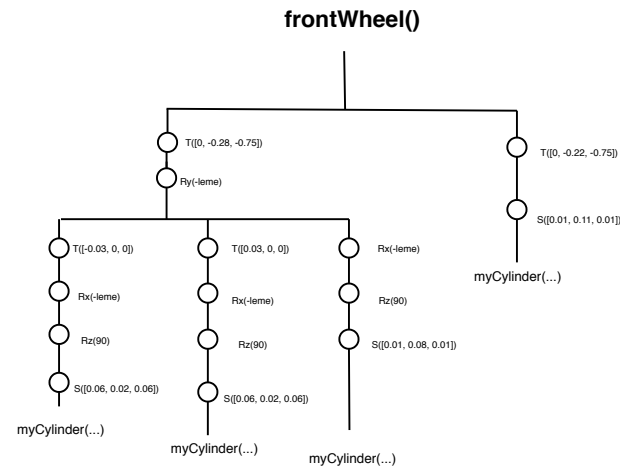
frontWheel()

T([0, -0.28, -0.75])

Ry(-leme)

T([-0.03, 0, 0])

Rx(-leme)

Rz(90)

S([0.06, 0.02, 0.06])

myCylinder(...)

T([0.03, 0, 0])

Rx(-leme)

Rz(90)

S([0.06, 0.02, 0.06])

myCylinder(...)

Rx(-leme)

Rz(90)

S([0.01, 0.08, 0.01])

myCylinder(...)

T([0, -0.22, -0.75])

S([0.01, 0.11, 0.01])

myCylinder(...)